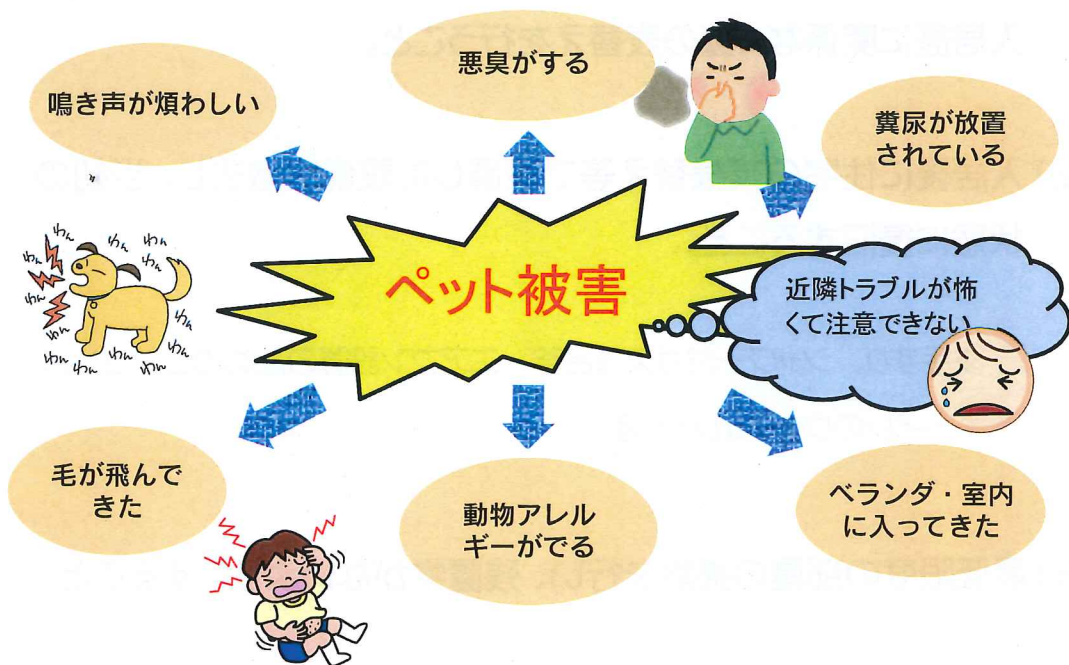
ペット被害

鳴き声が煩わしい

悪臭がする

糞尿が放置されている

わん わん わん わん わん わん わん わん わん わん わん わん

近隣トラブルが怖くて注意できない

毛が飛んできた

動物アレルギーがでる

ベランダ・室内に入ってきた